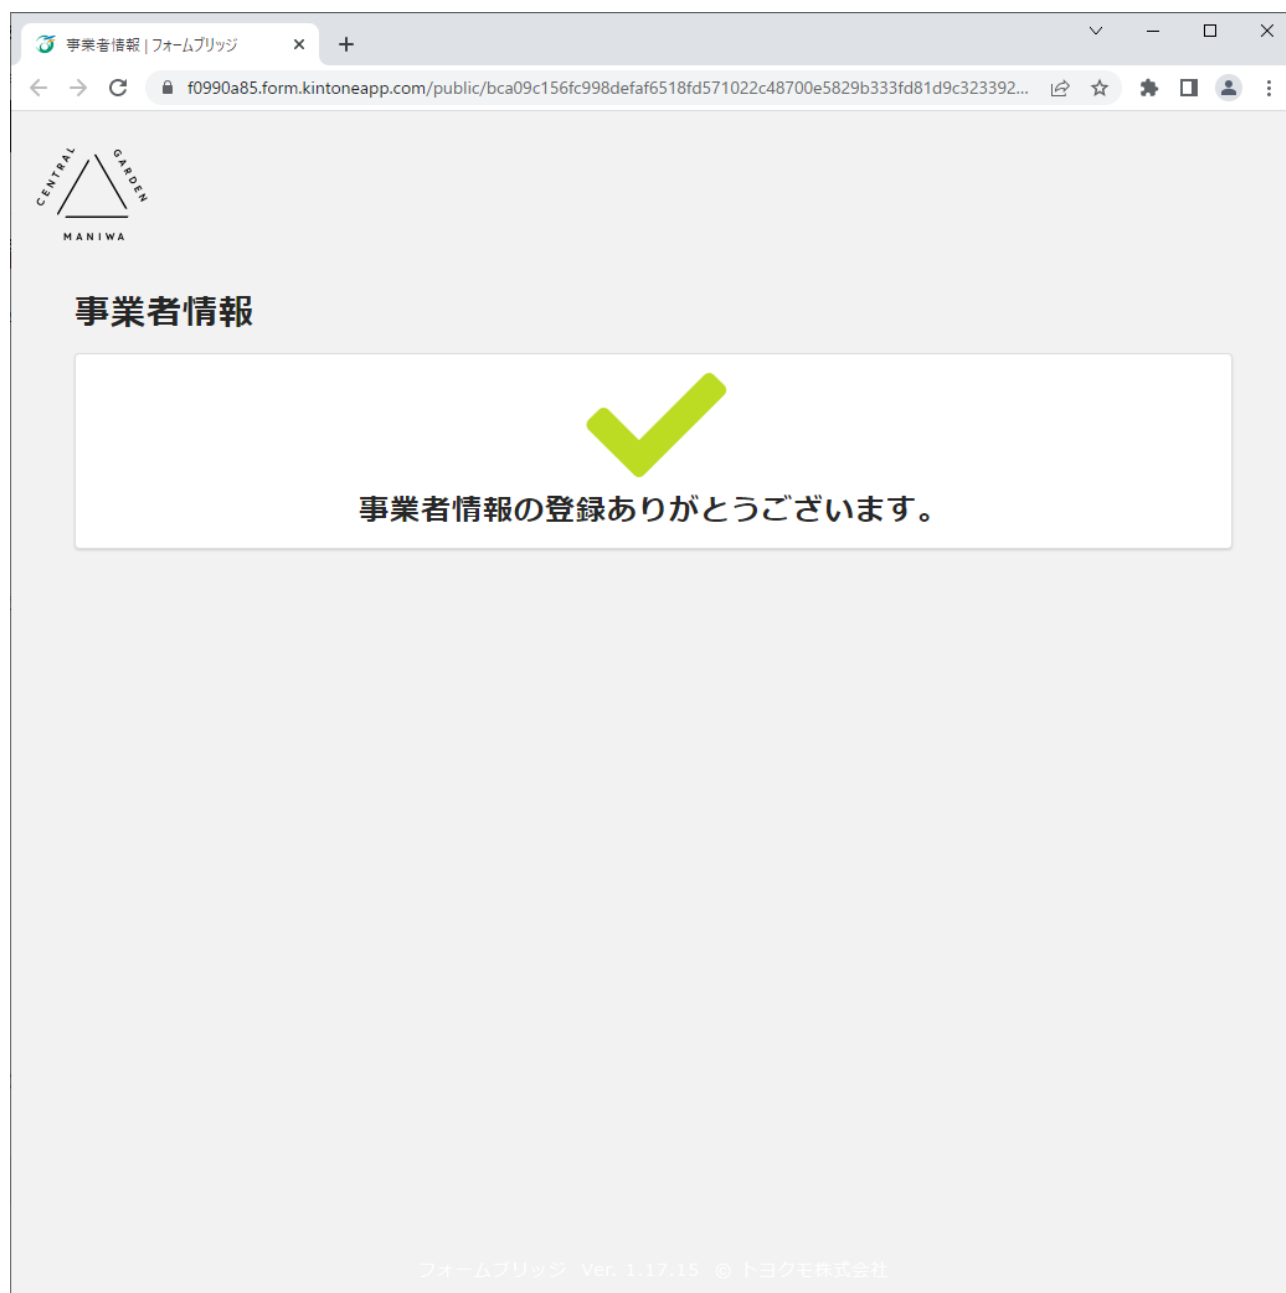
事業者情報 | フォームブリッジ

f0990a85.form.kintoneapp.com/public/bca09c156fc998defaf6518fd571022c48700e5829b333fd81d9c323392...

CENTRAL GARDEN
MANIWA

事業者情報

事業者情報の登録ありがとうございます。

フォームブリッジ Ver. 1.17.15 © トヨクモ株式会社